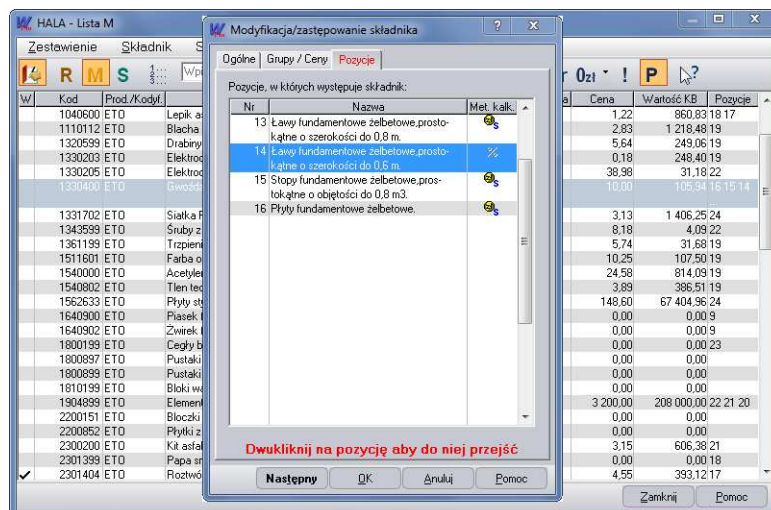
HALA - Lista M

Zestawienie Składnik S

R M S

| W | Kod | Prod./Kodyf. | |
|---|---|---|---|
| | 1040600 | ETO | Lepik a |
| | 1110112 | ETO | Blacha |
| | 1320599 | ETO | Drabiny |
| | 1330203 | ETO | Elektrod |
| | 1330205 | ETO | Elektrod |
| | 1330400 | ETO | Gwoźdz |
| | 1331702 | ETO | Siatka |
| | 1343599 | ETO | Śruby z |
| | 1361199 | ETO | Trzpieni |
| | 1511601 | ETO | Farba o |
| | 1540000 | ETO | Acetyle |
| | 1540802 | ETO | Tlen te |
| | 1562633 | ETO | Płyty st |
| | 1640900 | ETO | Piasek |
| | 1640902 | ETO | Żwirek |
| | 1800199 | ETO | Cegły b |
| | 1800897 | ETO | Pustaki |
| | 1800899 | ETO | Pustaki |
| | 1810199 | ETO | Bloki w |
| | 1904899 | ETO | Element |
| | 2200151 | ETO | Bloczki |
| | 2200852 | ETO | Płytki z |
| | 2300200 | ETO | Kit asfal |
| | 2301399 | ETO | Papa s |
| ✓ | 2301404 | ETO | Roztwó |

| Cena | Wartość KB | Pozycje |
|---|---|---|
| 1,22 | 860,83 | 18 17 |
| 2,83 | 1 218,48 | 19 |
| 5,64 | 249,06 | 19 |
| 0,18 | 248,40 | 19 |
| 38,98 | 31,18 | 22 |
| 10,00 | 105,94 | 16 15 14 |
| 3,13 | 1 406,25 | 24 |
| 8,18 | 4,09 | 22 |
| 5,74 | 31,68 | 19 |
| 10,25 | 107,50 | 19 |
| 24,58 | 814,09 | 19 |
| 3,89 | 386,51 | 19 |
| 148,60 | 67 404,96 | 24 |
| 0,00 | 0,00 | 9 |
| 0,00 | 0,00 | 9 |
| 0,00 | 0,00 | 23 |
| 0,00 | 0,00 | |
| 0,00 | 0,00 | |
| 0,00 | 0,00 | |
| 3 200,00 | 208 000,00 | 22 21 20 |
| 0,00 | 0,00 | |
| 0,00 | 0,00 | |
| 3,15 | 606,38 | 21 |
| 0,00 | 0,00 | 18 |
| 4,55 | 393,12 | 17 |

Zamknij Pomoc

Modyfikacja/zastępowanie składnika ? X

Ogólne Grupy / Ceny Pozycje

Pozycje, w których występuje składnik:

| Nr | Nazwa | Met. kalk. |
|---|---|---|
| 13 | Ławy fundamentowe żelbetowe,prostokątne o szerokości do 0,8 m. | |
| 14 | Ławy fundamentowe żelbetowe,prostokątne o szerokości do 0,6 m. | % |
| 15 | Stopy fundamentowe żelbetowe,prostokątne o objętości do 0,8 m3. | |
| 16 | Płyty fundamentowe żelbetowe. | |

Dwukliknij na pozycję aby do niej przejść

Następny OK Anuluj Pomoc